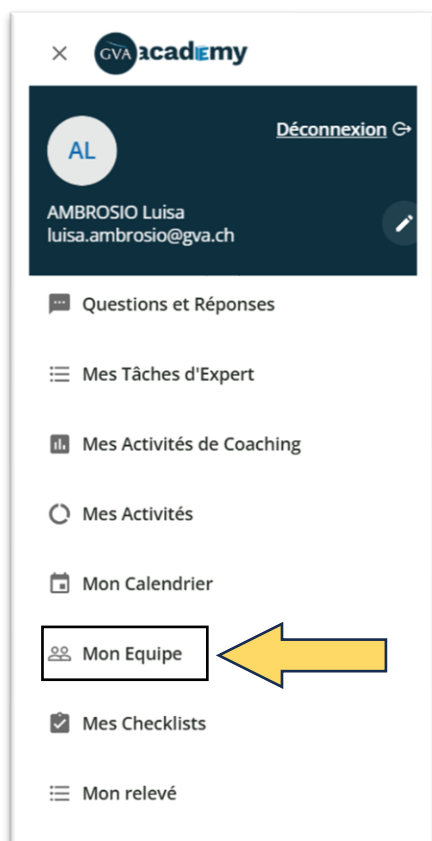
×
GVA academy

AL
Déconnexion
AMBROSIO Luisa
luisa.ambrosio@gva.ch

Questions et Réponses
Mes Tâches d'Expert
Mes Activités de Coaching
Mes Activités
Mon Calendrier
Mon Equipe
Mes Checklists
Mon relevé